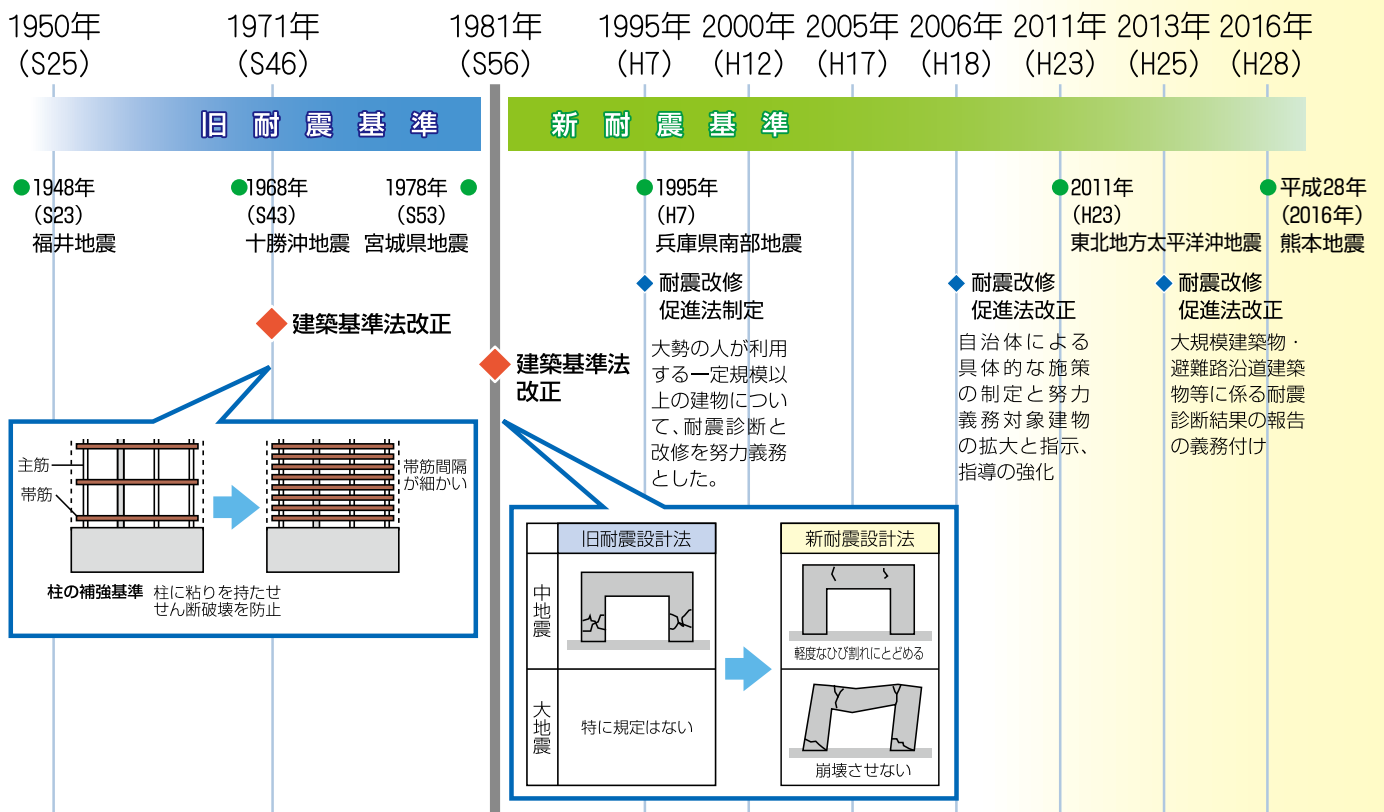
1950年（S25）　1971年（S46）　1981年（S56）　1995年（H7）　2000年（H12）　2005年（H17）　2006年（H18）　2011年（H23）　2013年（H25）　2016年（H28）

旧耐震基準

新耐震基準

1948年（S23）福井地震

1968年（S43）十勝沖地震

1978年（S53）宮城県地震

1995年（H7）兵庫県南部地震

2011年（H23）東北地方太平洋沖地震

平成28年（2016年）熊本地震

建築基準法改正

建築基準法改正

耐震改修促進法制定

大勢の人が利用する一定規模以上の建物について、耐震診断と改修を努力義務とした。

耐震改修促進法改正

自治体による具体的な施策の制定と努力義務対象建物の拡大と指示、指導の強化

耐震改修促進法改正

大規模建築物・避難路沿道建築物等に係る耐震診断結果の報告の義務付け

主筋

帯筋

帯筋間隔が細かい

柱の補強基準　柱に粘りを持たせせん断破壊を防止

| | 旧耐震設計法 | 新耐震設計法 |
|---|---|---|
| 中地震 | | 軽度なひび割れにとどめる |
| 大地震 | 特に規定はない | 崩壊させない |